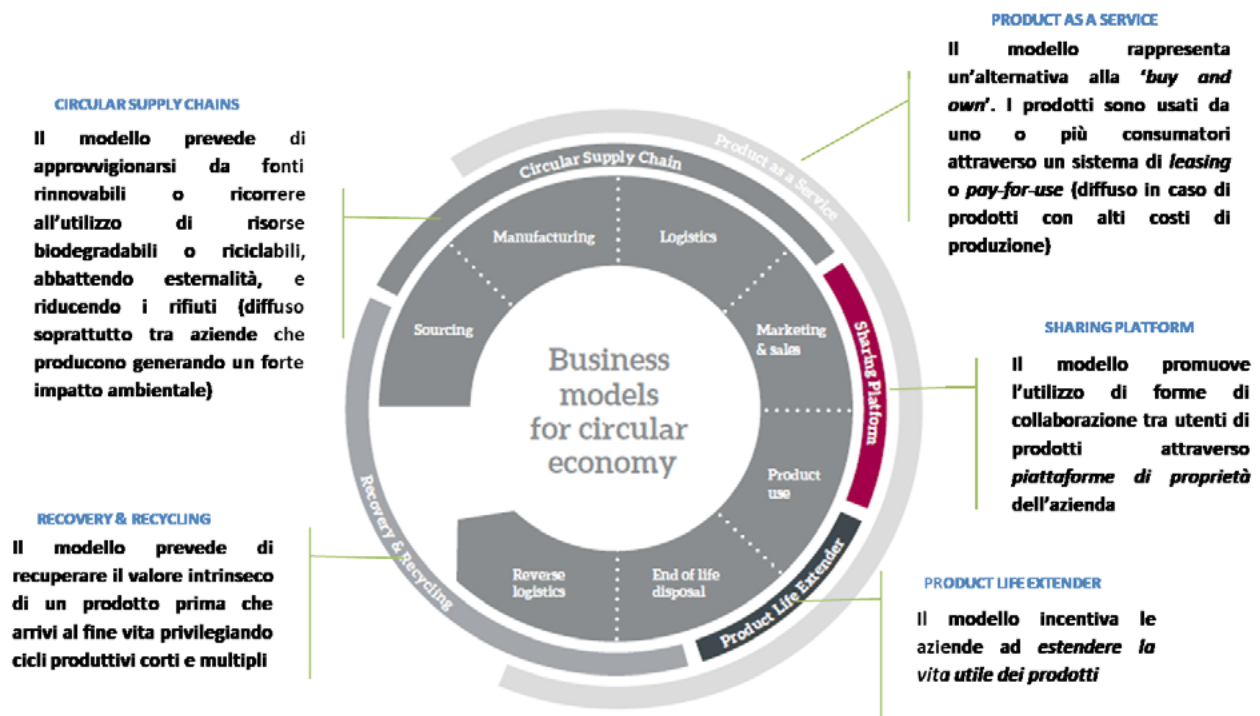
PRODUCT AS A SERVICE

Il modello rappresenta un'alternativa alla *'buy and own'*. I prodotti sono usati da uno o più consumatori attraverso un sistema di *leasing* o *pay-for-use* (diffuso in caso di prodotti con alti costi di produzione)

CIRCULAR SUPPLY CHAINS

Il modello prevede di approvvigionarsi da fonti rinnovabili o ricorrere all'utilizzo di risorse biodegradabili o riciclabili, abbattendo esternalità, e riducendo i rifiuti (diffuso soprattutto tra aziende che producono generando un forte impatto ambientale)

Circular Supply Chain

Product as a Service

Manufacturing

Logistics

Sourcing

Marketing & sales

Sharing Platform

Business models for circular economy

Product use

Recovery & Recycling

Reverse logistics

End of life disposal

Product Life Extender

SHARING PLATFORM

Il modello promuove l'utilizzo di forme di collaborazione tra utenti di prodotti attraverso *piattaforme di proprietà* dell'azienda

RECOVERY & RECYCLING

Il modello prevede di recuperare il valore intrinseco di un prodotto prima che arrivi al fine vita privilegiando cicli produttivi corti e multipli

PRODUCT LIFE EXTENDER

Il modello incentiva le aziende ad *estendere la vita utile dei prodotti*